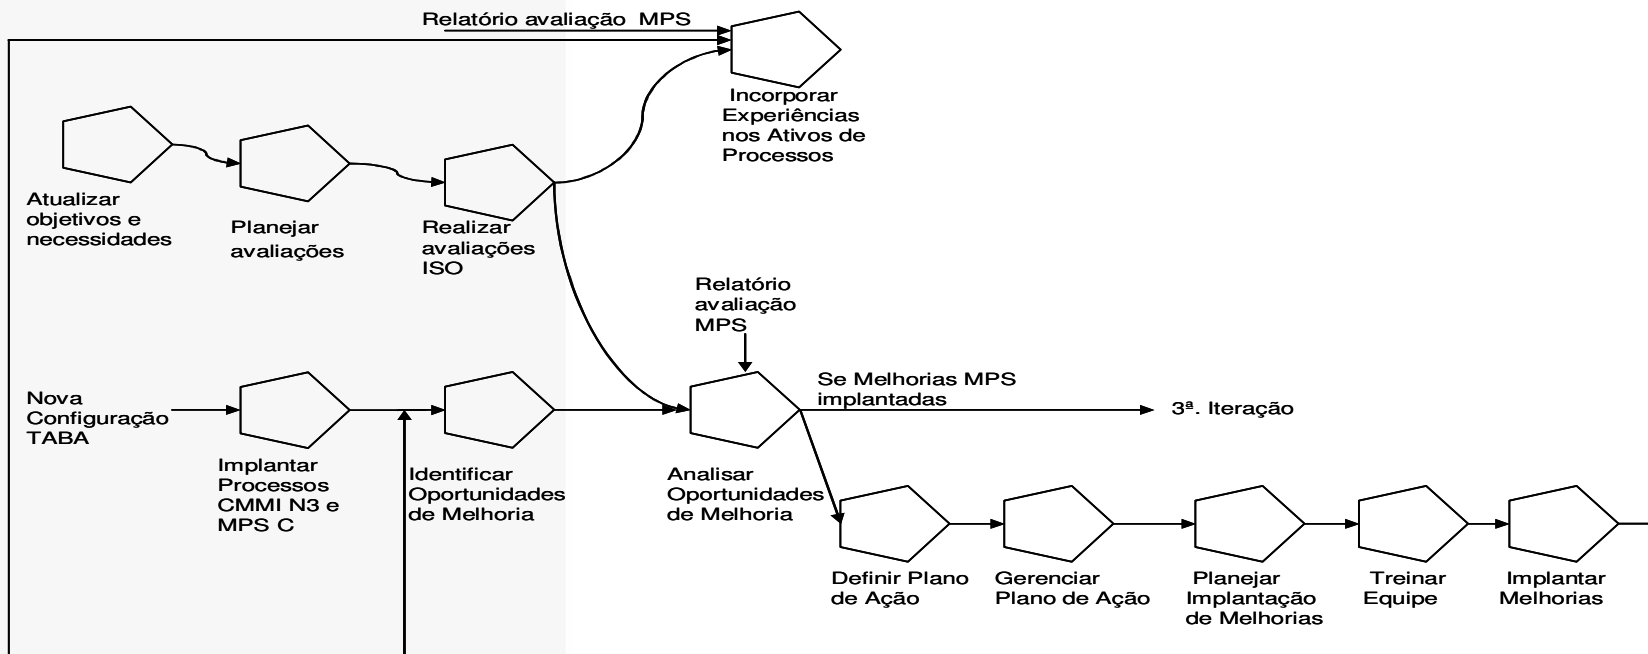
Relatório avaliação MPS

Incorporar Experiências nos Ativos de Processos

Atualizar objetivos e necessidades

Planejar avaliações

Realizar avaliações ISO

Relatório avaliação MPS

Nova Configuração TABA

Implantar Processos CMMI N3 e MPS C

Identificar Oportunidades de Melhoria

Analisar Oportunidades de Melhoria

Se Melhorias MPS implantadas

3ª. Iteração

Definir Plano de Ação

Gerenciar Plano de Ação

Planejar Implantação de Melhorias

Treinar Equipe

Implantar Melhorias